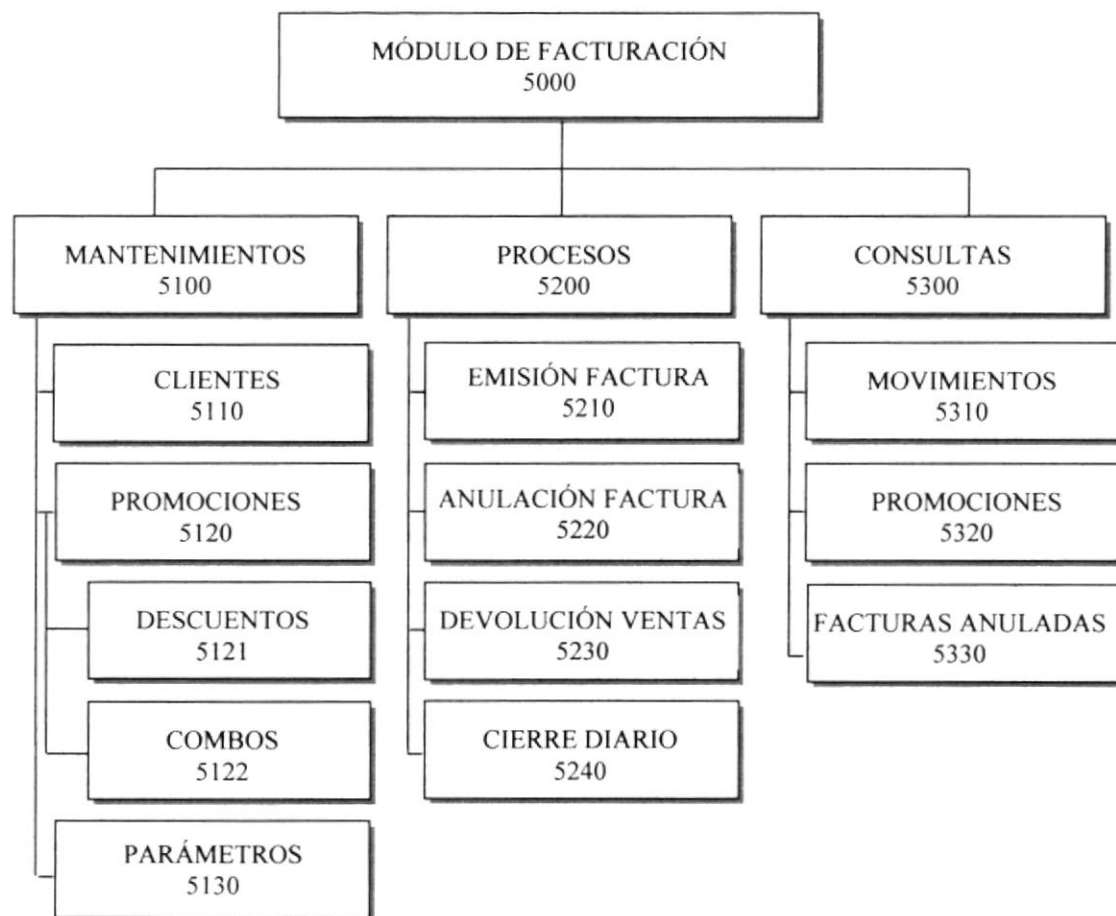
MÓDULO DE FACTURACIÓN
5000

MANTENIMIENTOS
5100

CLIENTES
5110

PROMOCIONES
5120

DESCUENTOS
5121

COMBOS
5122

PARÁMETROS
5130

PROCESOS
5200

EMISIÓN FACTURA
5210

ANULACIÓN FACTURA
5220

DEVOLUCIÓN VENTAS
5230

CIERRE DIARIO
5240

CONSULTAS
5300

MOVIMIENTOS
5310

PROMOCIONES
5320

FACTURAS ANULADAS
5330